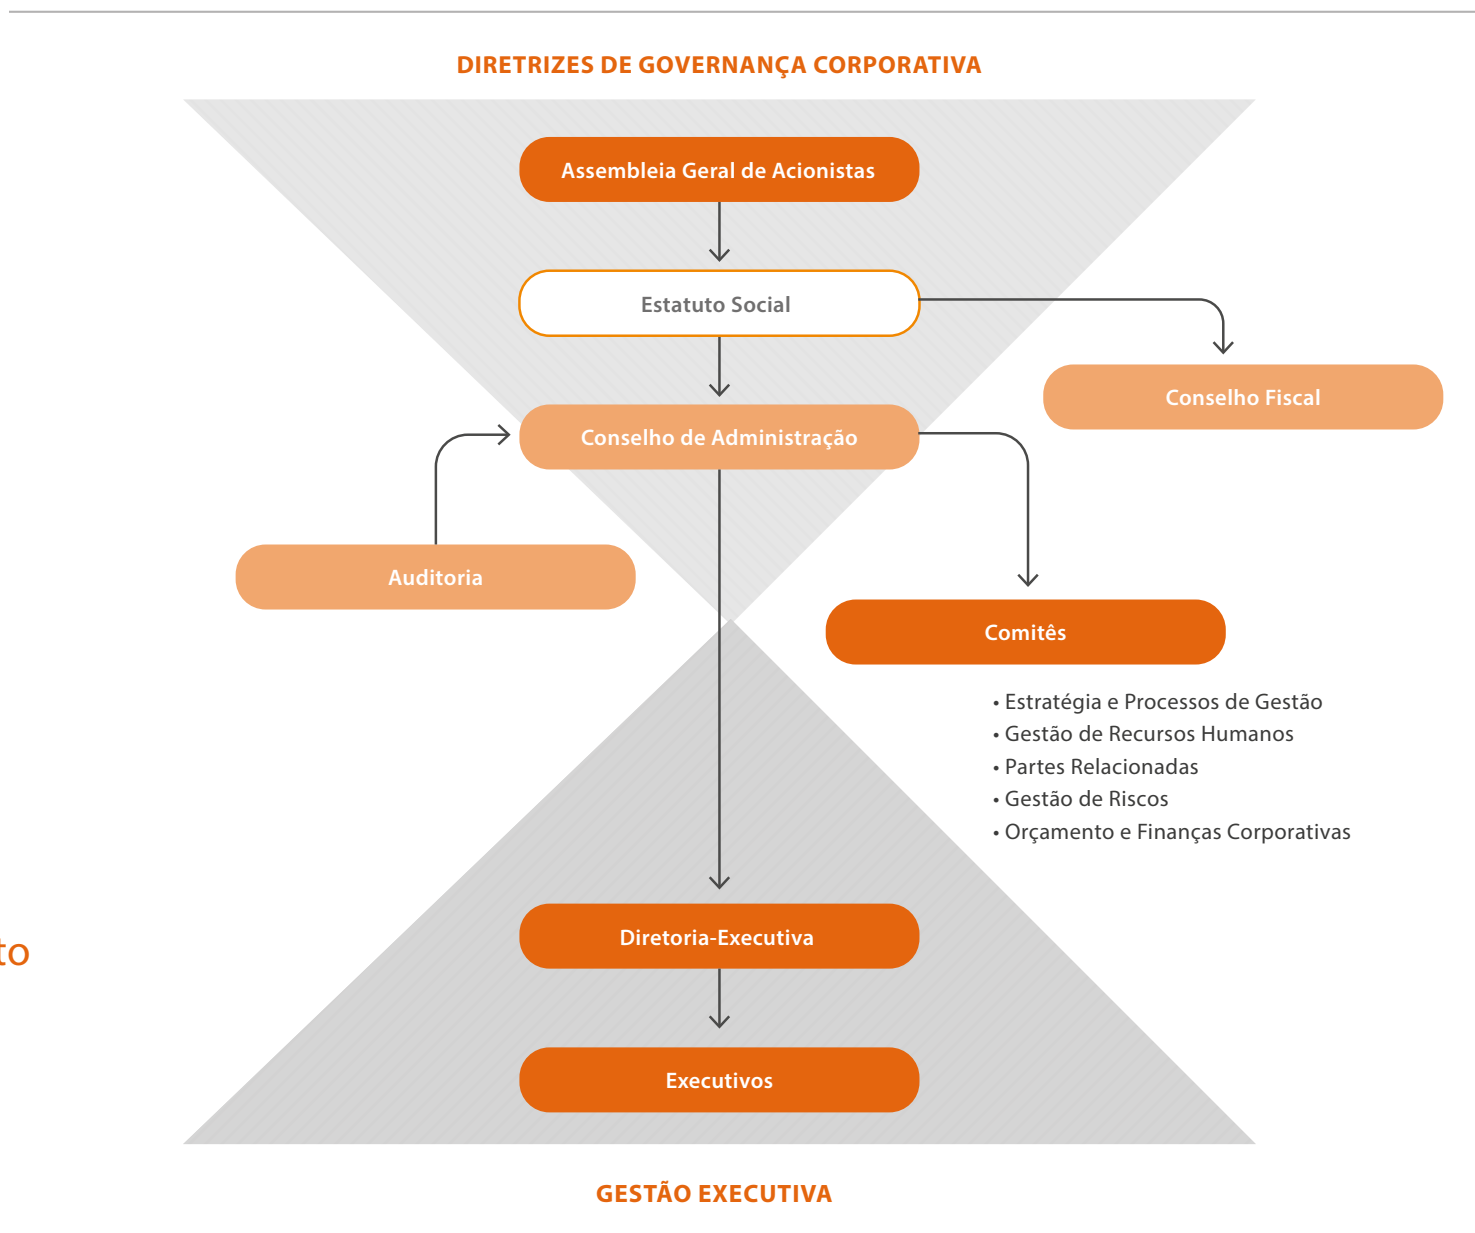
DIRETRIZES DE GOVERNANÇA CORPORATIVA

Assembleia Geral de Acionistas

Estatuto Social

Conselho Fiscal

Conselho de Administração

Auditoria

Comitês

• Estratégia e Processos de Gestão
• Gestão de Recursos Humanos
• Partes Relacionadas
• Gestão de Riscos
• Orçamento e Finanças Corporativas

to

Diretoria-Executiva

Executivos

GESTÃO EXECUTIVA